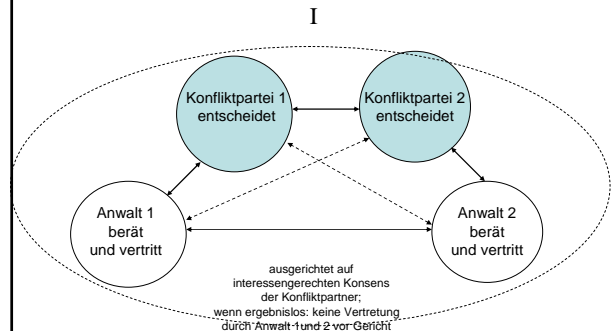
I

Konfliktpartei 1 entscheidet

Konfliktpartei 2 entscheidet

Anwalt 1 berät und vertritt

Anwalt 2 berät und vertritt

ausgerichtet auf interessengerechten Konsens der Konfliktpartner; wenn ergebnislos: keine Vertretung durch Anwalt 1 und 2 vor Gericht